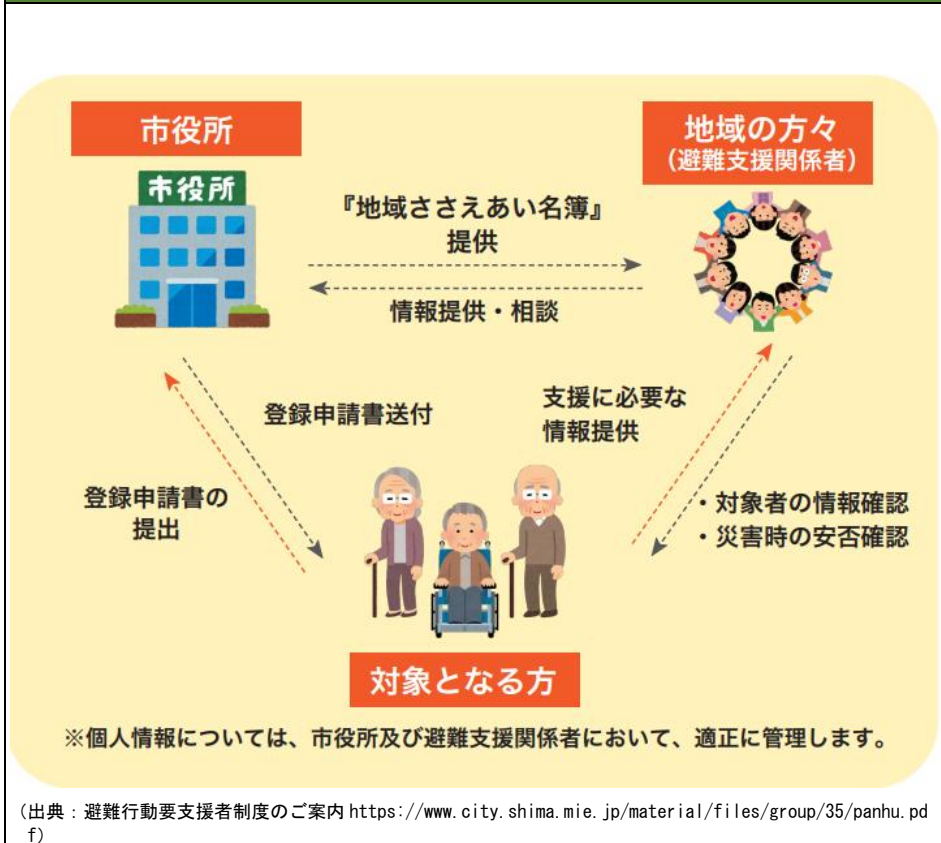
市役所

市役所

地域の方々
(避難支援関係者)

『地域ささえあい名簿』
提供

情報提供・相談

登録申請書送付

支援に必要な
情報提供

登録申請書の
提出

・対象者の情報確認
・災害時の安否確認

対象となる方

※個人情報については、市役所及び避難支援関係者において、適正に管理します。

(出典：避難行動要支援者制度のご案内 https://www.city.shima.mie.jp/material/files/group/35/panhu.pdf)